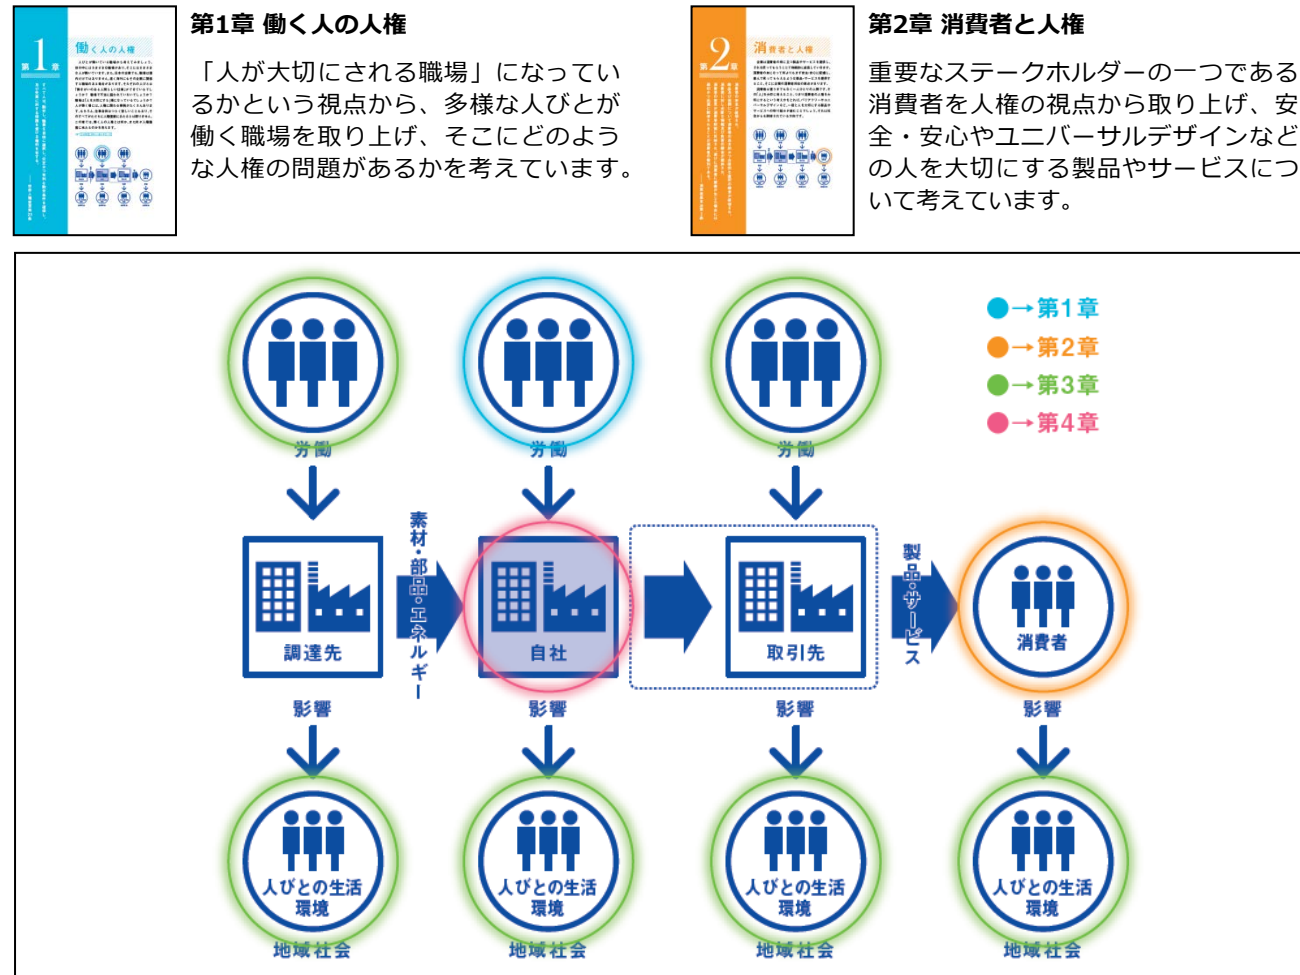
第1章 働く人の人権

「人が大切にされる職場」になっているかという視点から、多様な人びとが働く職場を取り上げ、そこにどのような人権の問題があるかを考えています。

第2章 消費者と人権

重要なステークホルダーの一つである消費者を人権の視点から取り上げ、安全・安心やユニバーサルデザインなどの人を大切にする製品やサービスについて考えています。

→第1章
→第2章
→第3章
→第4章

労働
労働
労働

素材・部品・エネルギー
製品・サービス

調達先
自社
取引先
消費者

影響
影響
影響
影響

人びとの生活環境
人びとの生活環境
人びとの生活環境
人びとの生活環境

地域社会
地域社会
地域社会
地域社会